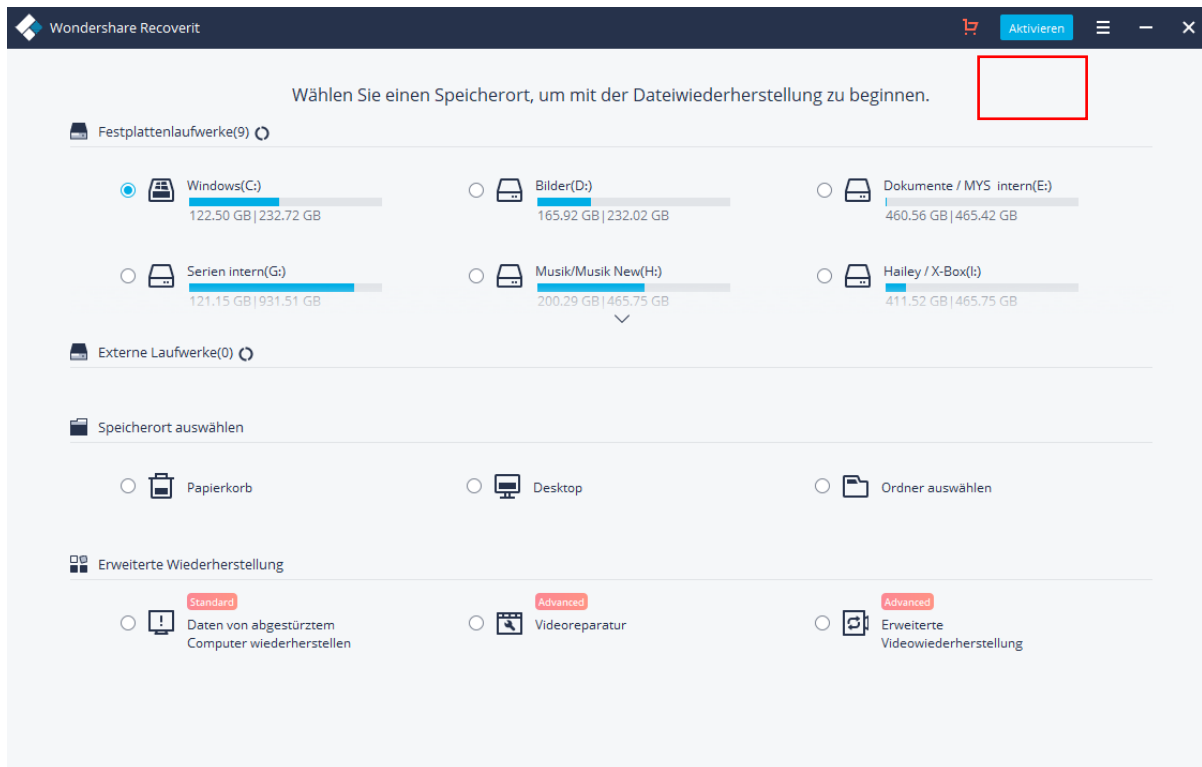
Wondershare Recoverit

Aktivieren

Wählen Sie einen Speicherort, um mit der Dateiwiederherstellung zu beginnen.

Festplattenlaufwerke(9)

Windows(C:)
122.50 GB|232.72 GB

Bilder(D:)
165.92 GB|232.02 GB

Dokumente / MYS intern(E:)
460.56 GB|465.42 GB

Serien intern(G:)
121.15 GB|931.51 GB

Musik/Musik New(H:)
200.29 GB|465.75 GB

Hailey / X-Box(I:)
411.52 GB|465.75 GB

Externe Laufwerke(0)

Speicherort auswählen

Papierkorb

Desktop

Ordner auswählen

Erweiterte Wiederherstellung

Standard
Daten von abgestürztem Computer wiederherstellen

Advanced
Videoreparatur

Advanced
Erweiterte Videowiederherstellung